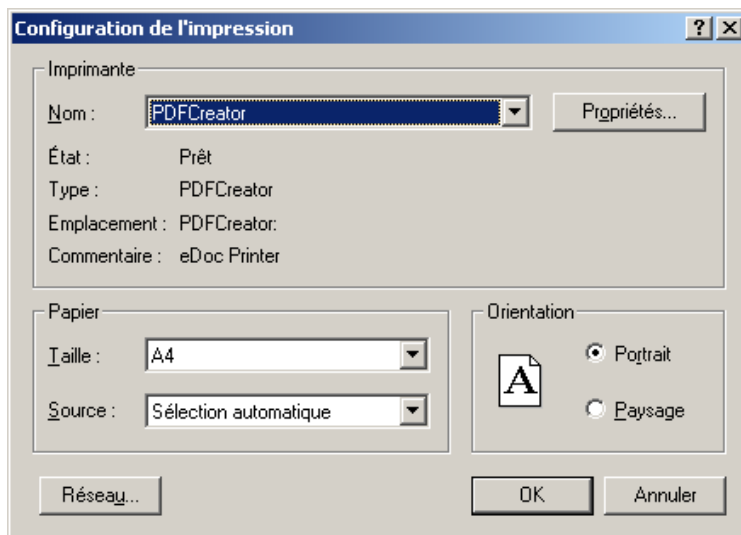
Configuration de l'impression

?

X

Imprimante

Nom :

PDFCreator

Propriétés...

État :

Prêt

Type :

PDFCreator

Emplacement :

PDFCreator:

Commentaire :

eDoc Printer

Papier

Taille :

A4

Source :

Sélection automatique

Orientation

A

Portrait

Paysage

Réseau...

OK

Annuler